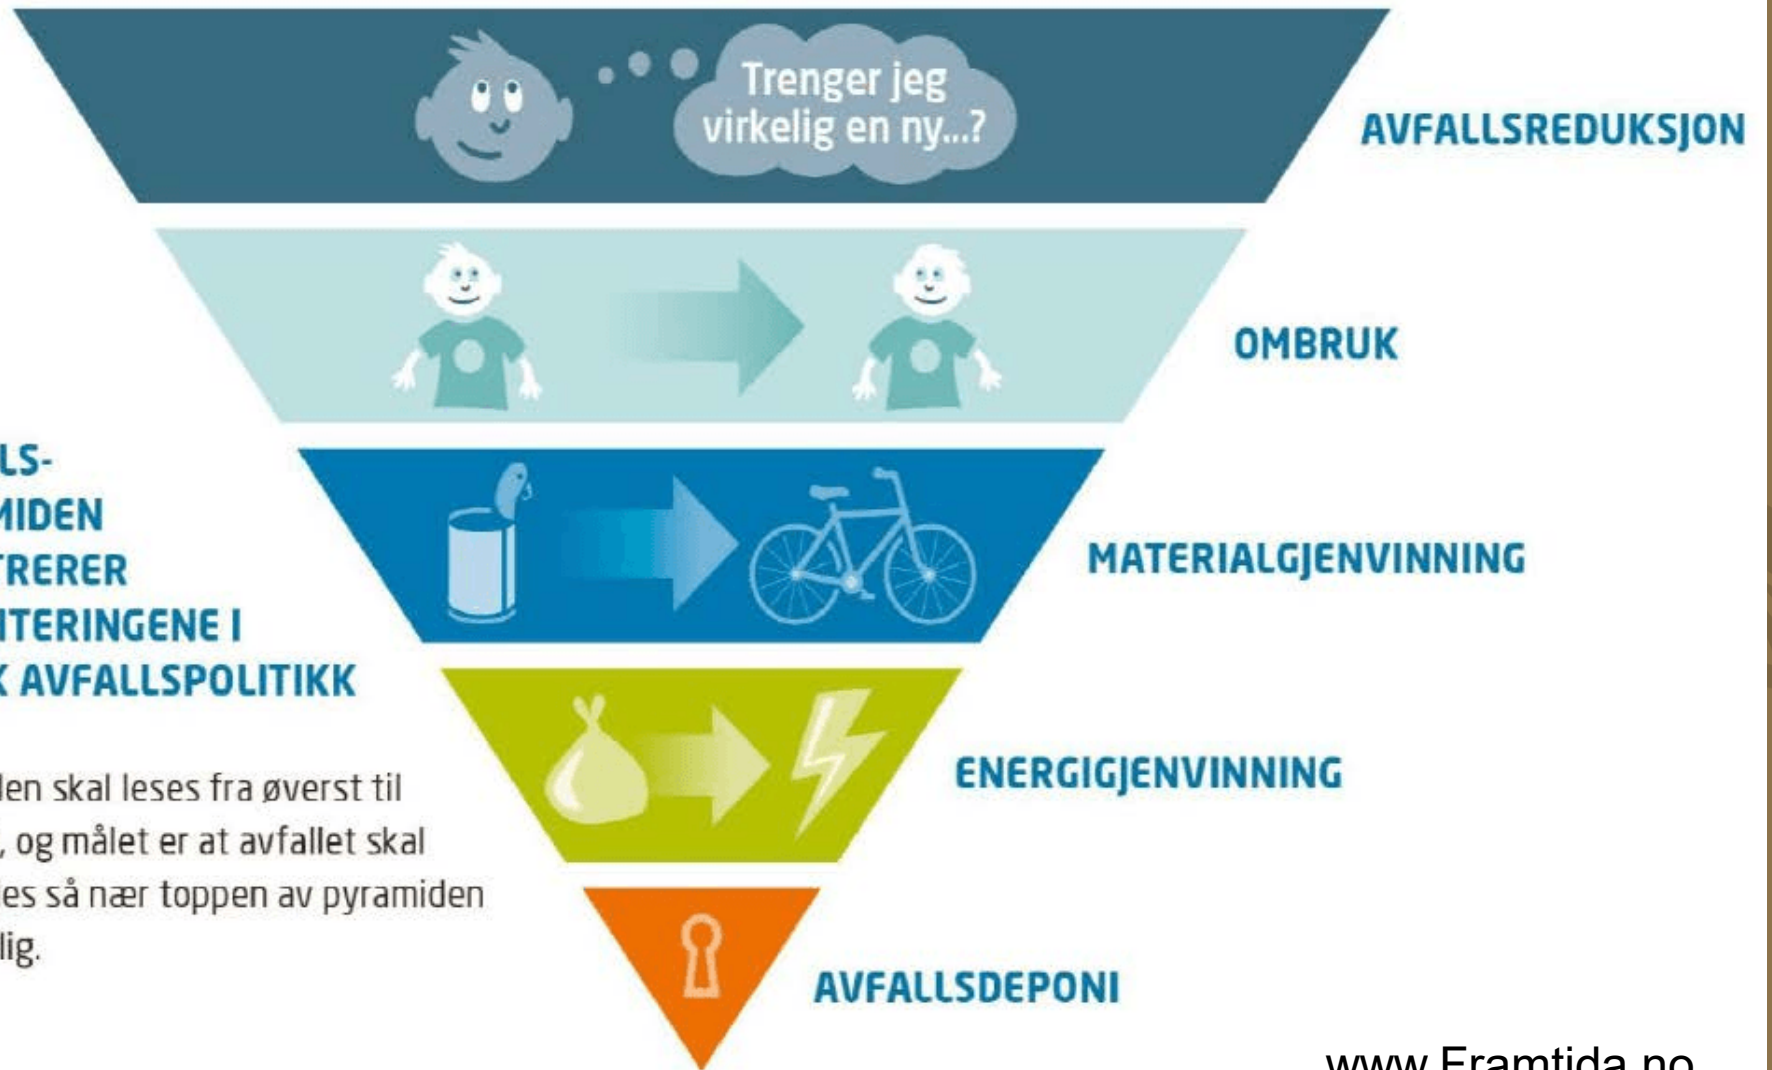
Trenger jeg virkelig en ny...?

AVFALLSREDUKSJON

OMBRUK

MATERIALGJENVINNING

ENERGIGJENVINNING

AVFALLSDEPONI

LS-
MIDEN
TRERER
ITERINGENE I
AVFALLSPOLITIKK

len skal leses fra øverst til , og målet er at avfallet skal es så nær toppen av pyramiden lig.

www.Framtida.no